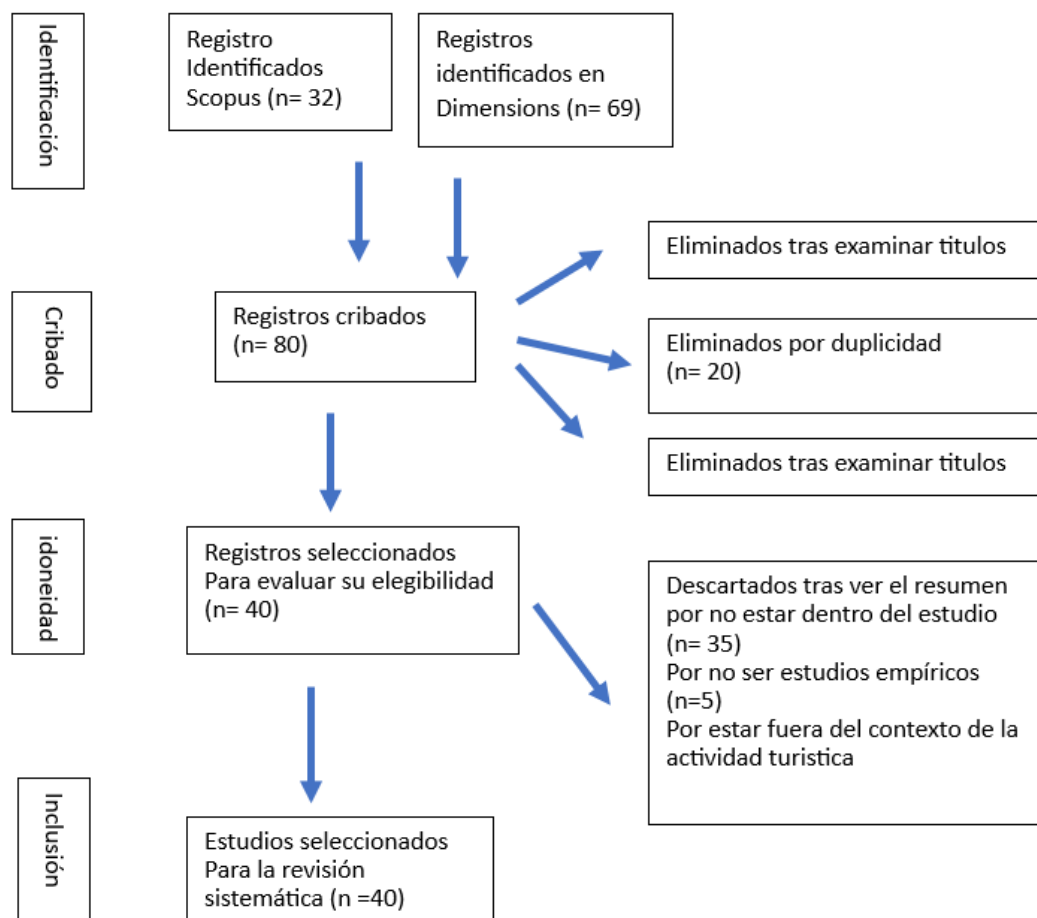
Identificación

Registro Identificados Scopus (n= 32)

Registros identificados en Dimensions (n= 69)

Cribado

Registros cribados (n= 80)

Eliminados tras examinar titulos

Eliminados por duplicidad (n= 20)

Eliminados tras examinar titulos

idoneidad

Registros seleccionados Para evaluar su elegibilidad (n= 40)

Descartados tras ver el resumen por no estar dentro del estudio (n= 35)
Por no ser estudios empíricos (n=5)
Por estar fuera del contexto de la actividad turistica

Inclusión

Estudios seleccionados Para la revisión sistemática (n =40)